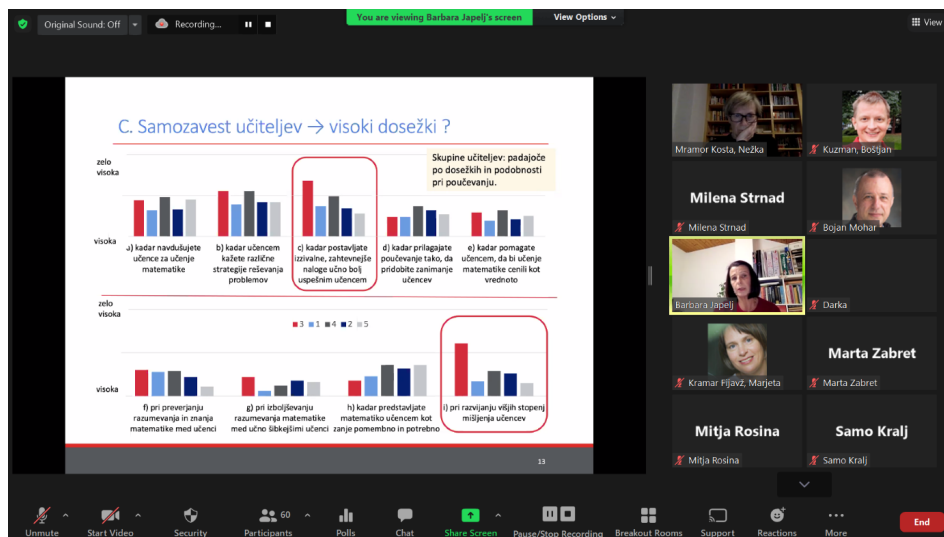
Original Sound: Off
Recording...
You are viewing Barbara Japelj's screen
View Options
View

C. Samozavest učiteljev → visoki dosežki ?

Skupine učiteljev: padajoče po dosežkih in podobnosti pri poučevanju.

zelo visoka

visoka

a) kadar navdušujete učence za učenje matematike

b) kadar učencem kažete različne strategije reševanja problemov

c) kadar postavljate izzivalne, zahtevnejše naloge učno bolj uspešnim učencem

d) kadar prilagajate poučevanje tako, da pridobite zanimanje učencev

e) kadar pomagate učencem, da bi učenje matematike cenili kot vrednoto

zelo visoka

3 1 4 2 5

visoka

f) pri preverjanju razumevanja in znanja matematike med učenci

g) pri izboljševanju razumevanja matematike med učno šibkejšimi učenci

h) kadar predstavljate matematiko učencem kot zanje pomembno in potrebno

i) pri razvijanju višjih stopenj mišljenja učencev

13

Mramor Kosta, Nežka
Kuzman, Boštjan
Milena Strnad
Milena Strnad
Bojan Mohar
Barbara Japelj
Darka
Kramar Fijavž, Marjeta
Marta Zabret
Marta Zabret
Mitja Rosina
Mitja Rosina
Samo Kralj
Samo Kralj

Unmute
Start Video
Security
60
Participants
Polls
Chat
Share Screen
Pause/Stop Recording
Breakout Rooms
Support
Reactions
More
End